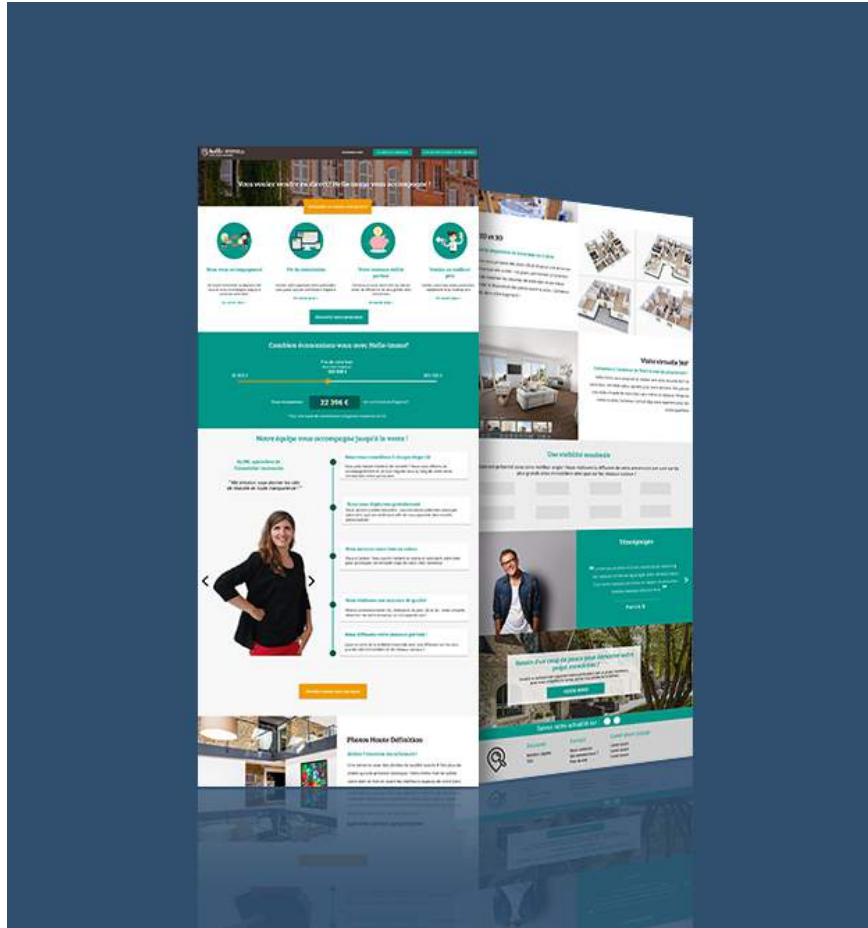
Vous voulez vendre ou louer? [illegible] vous accompagne !

Combien économisez-vous avec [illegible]?

22 396 €

Notre équipe vous accompagne jusqu'à la vente !

Photos Haute Définition

Une visibilité maximale

Visite virtuelle 360°

Témoignages

Besoin d'un coup de pouce pour démarrer votre projet immobilier ?

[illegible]